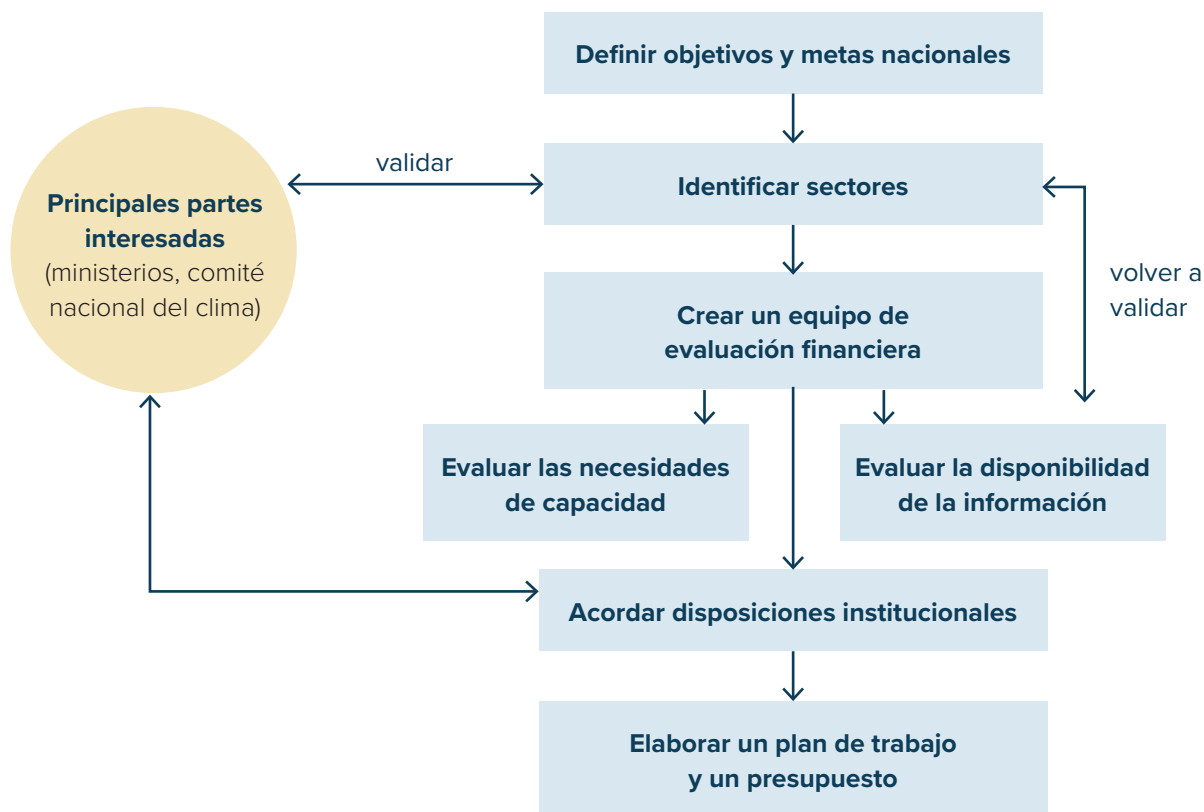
Definir objetivos y metas nacionales

validar

Principales partes interesadas (ministerios, comité nacional del clima)

Identificar sectores

volver a validar

Crear un equipo de evaluación financiera

Evaluar las necesidades de capacidad

Evaluar la disponibilidad de la información

Acordar disposiciones institucionales

Elaborar un plan de trabajo y un presupuesto